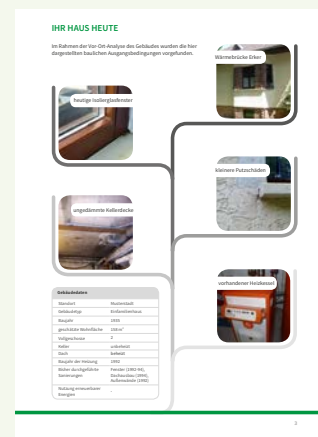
IHR HAUS HEUTE

Im Rahmen der Vor-Ort-Analyse des Gebäudes wurden die hier dargestellten baulichen Ausgangsbedingungen vorgefunden.

Wärmebrücke Erker

heutige Isolierglasfenster

kleinere Putzschäden

ungedämmte Kellerdecke

vorhandener Heizkessel

| Gebäudedaten | |
|---|---|
| Standort | Musterstadt |
| Gebäudetyp | Einfamilienhaus |
| Baujahr | 1955 |
| geschätzte Wohnfläche | 108 m² |
| Vollgeschosse | 2 |
| Keller | unbeheizt |
| Dach | beheizt |
| Baujahr der Heizung | 1992 |
| Bisher durchgeführte Sanierungen | Fenster (1992-95), Dachausbau (1995), Außenwände (1995) |
| Nutzung erneuerbarer Energien | - |

3